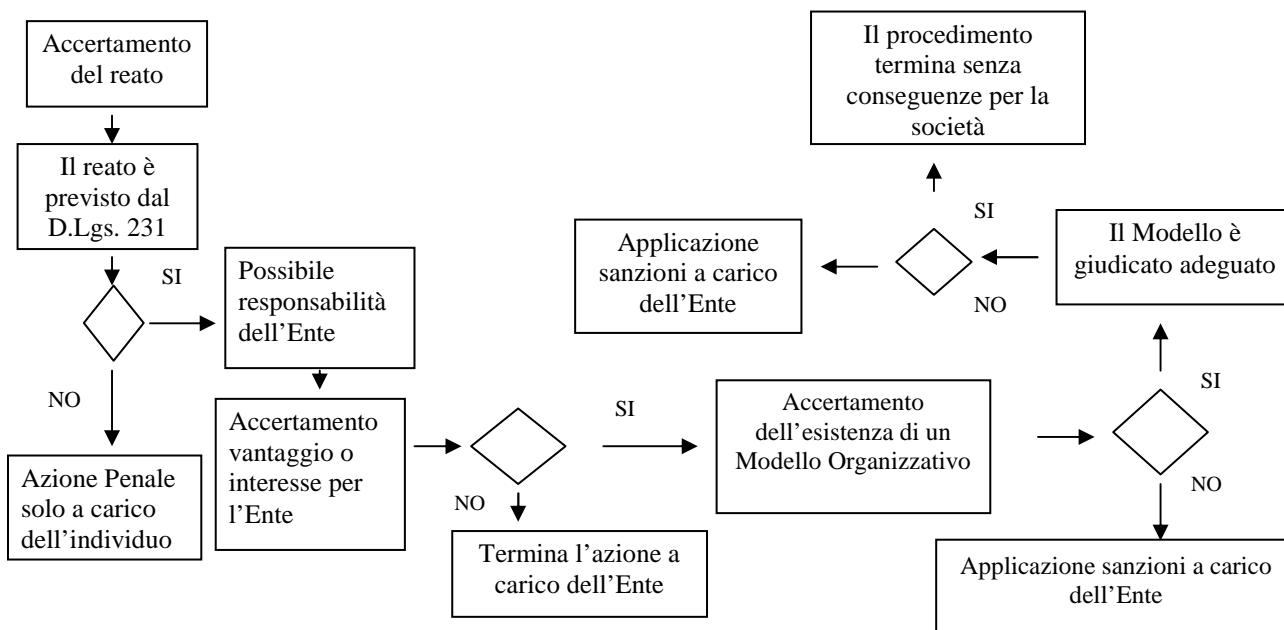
Accertamento del reato

Il reato è previsto dal D.Lgs. 231

SI

Possibile responsabilità dell'Ente

NO

Azione Penale solo a carico dell'individuo

Accertamento vantaggio o interesse per l'Ente

SI

NO

Termina l'azione a carico dell'Ente

Accertamento dell'esistenza di un Modello Organizzativo

SI

NO

Applicazione sanzioni a carico dell'Ente

Il Modello è giudicato adeguato

SI

NO

Applicazione sanzioni a carico dell'Ente

Il procedimento termina senza conseguenze per la società